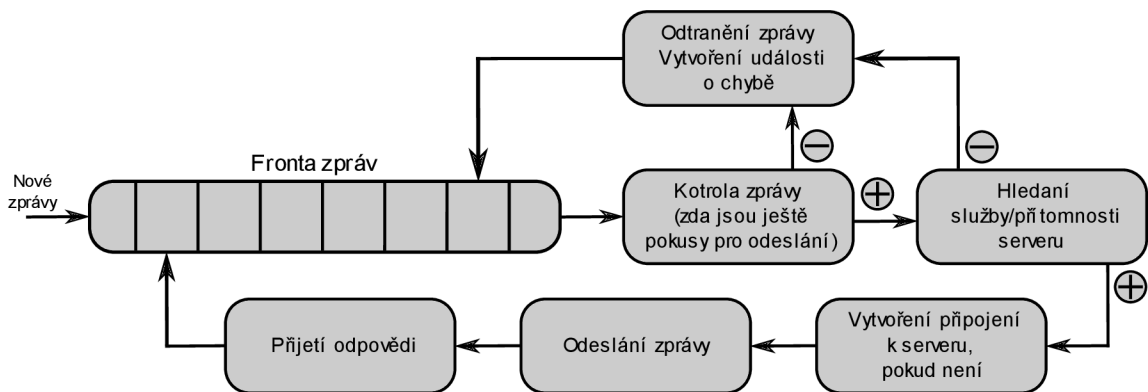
Odtranění zprávy
Vytvoření události
o chybě

Fronta zpráv

Nové
zprávy

Kotrola zprávy
(zda jsou ještě
pokusy pro odeslání)

Hledaní
služby/přítomnosti
serveru

Vytvoření připojení
k serveru,
pokud není

Odeslání zprávy

Přijetí odpovědi